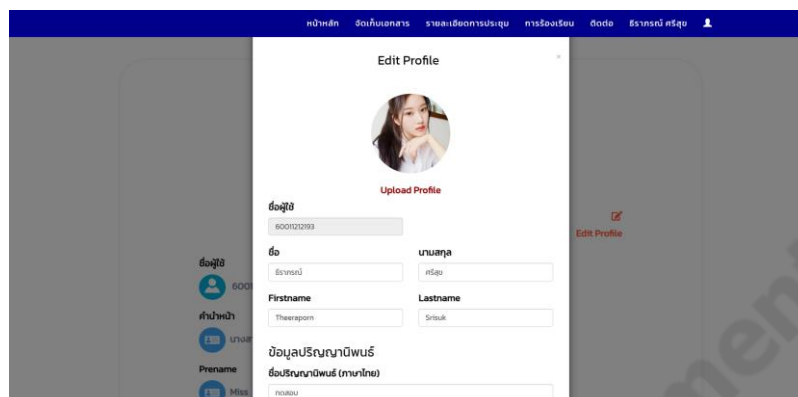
หน้าหลัก จัดเก็บเอกสาร รายละเอียดการประชุม การร้องเรียน ติดต่อ ธีราภรณ์ ศรีสุข

Edit Profile

×

Upload Profile

ชื่อผู้ใช้

60011212193

ชื่อ

ธีราภรณ์

นามสกุล

ศรีสุข

Firstname

Theeraporn

Lastname

Srisuk

ข้อมูลปริญญานิพนธ์

ชื่อปริญญานิพนธ์ (ภาษาไทย)

ทดสอบ

Edit Profile

ชื่อผู้ใช้

600

คำนำหน้า

นางส

Prename

Miss